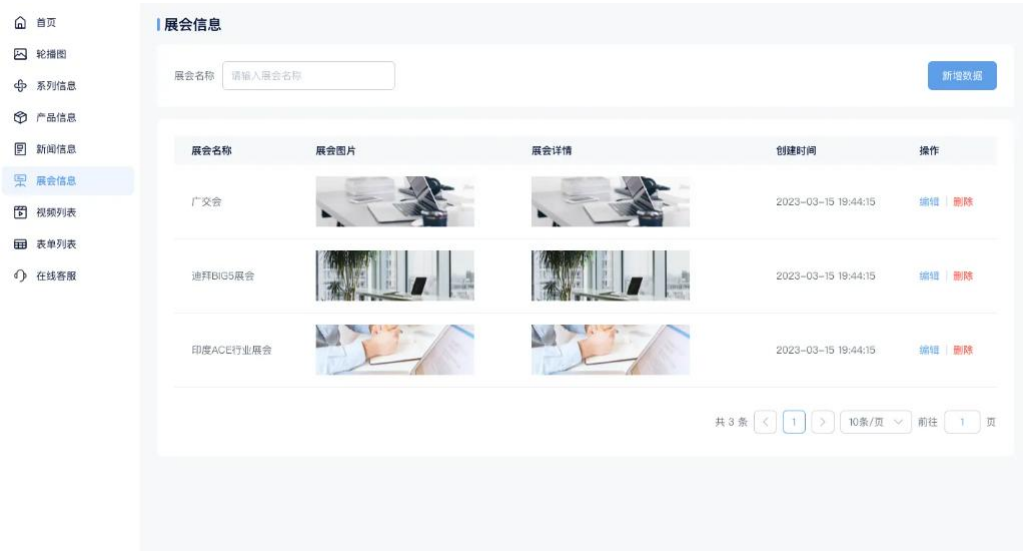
首页
轮播图
系列信息
产品信息
新闻信息
展会信息
视频列表
表单列表
在线客服

展会信息

展会名称 请输入展会名称
新增数据

| 展会名称 | 展会图片 | 展会详情 | 创建时间 | 操作 |
|---|---|---|---|---|
| 广交会 | | | 2023-03-15 19:44:15 | 编辑 删除 |
| 迪拜BIG5展会 | | | 2023-03-15 19:44:15 | 编辑 删除 |
| 印度ACE行业展会 | | | 2023-03-15 19:44:15 | 编辑 删除 |

共 3 条 < 1 > 10条/页 前往 1 页